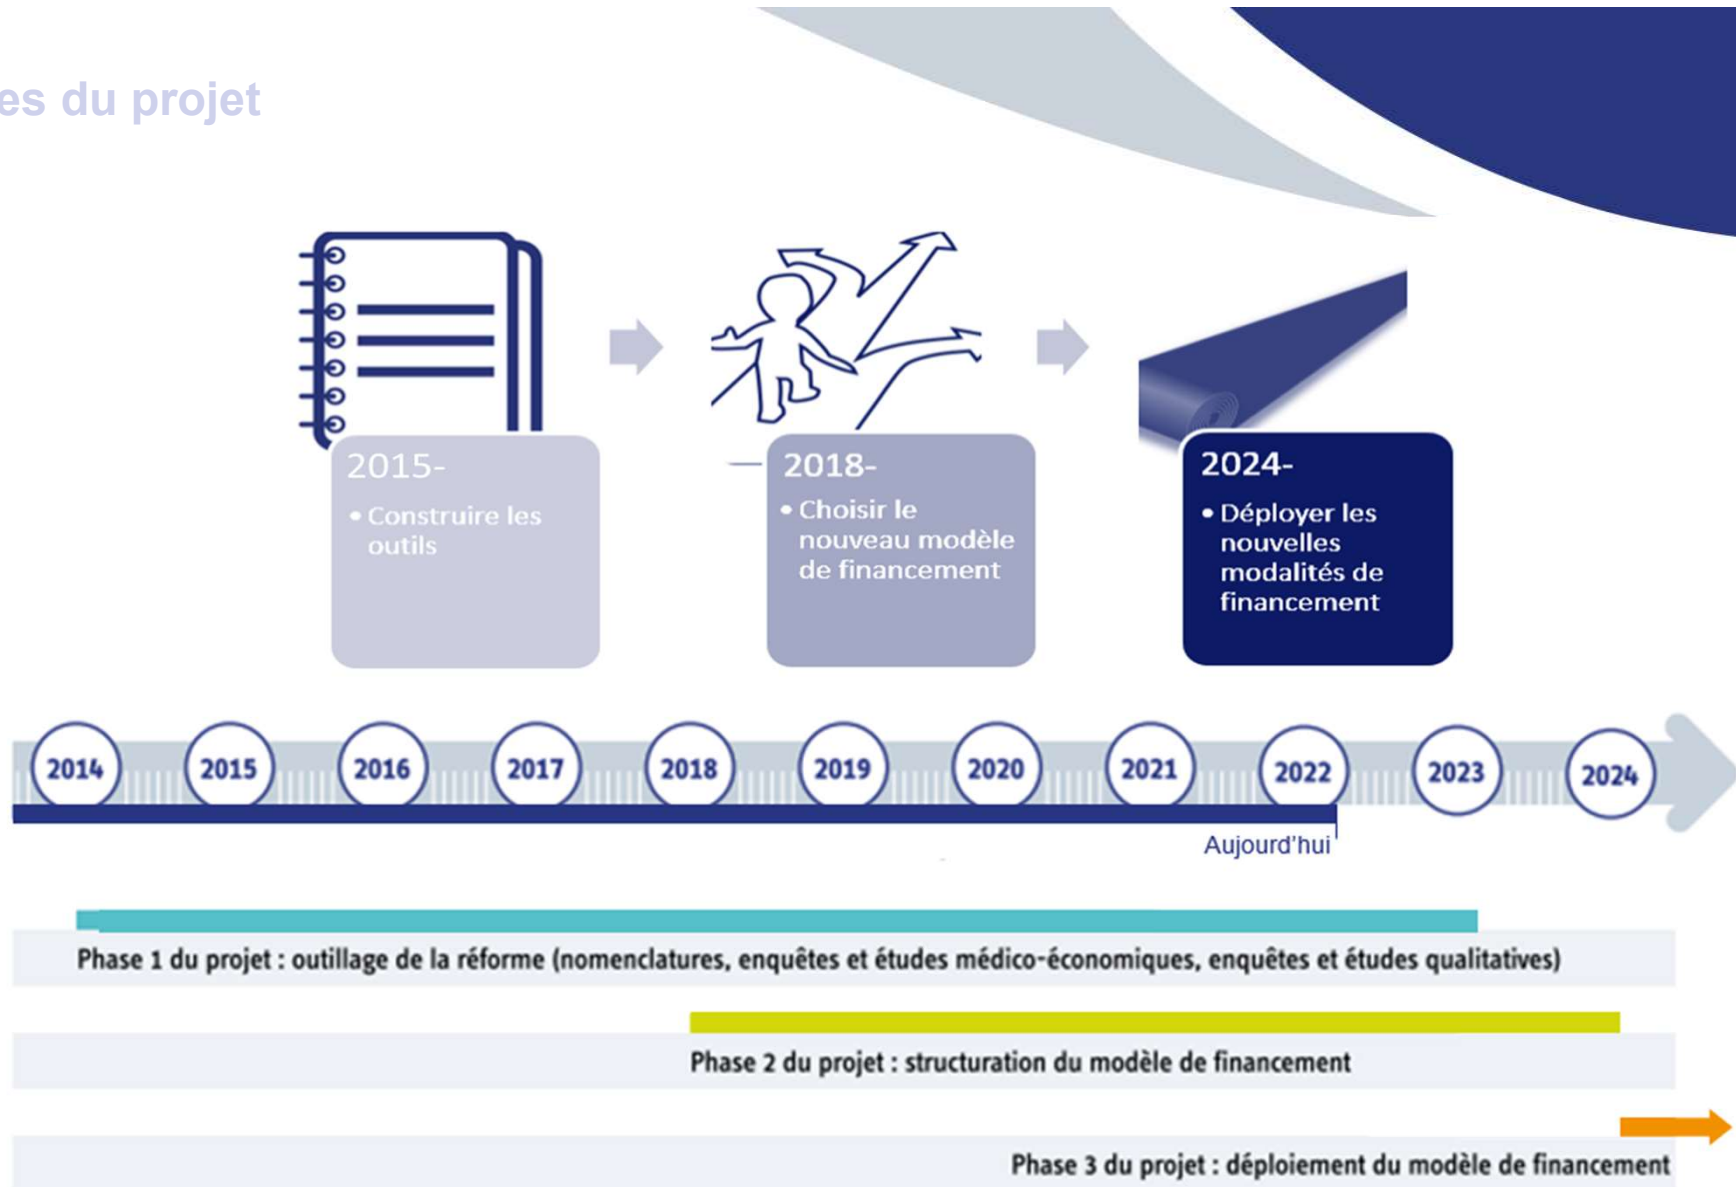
es du projet

2015-
• Construire les outils

2018-
• Choisir le nouveau modèle de financement

2024-
• Déployer les nouvelles modalités de financement

2014 2015 2016 2017 2018 2019 2020 2021 2022 2023 2024

Aujourd'hui

Phase 1 du projet : outillage de la réforme (nomenclatures, enquêtes et études médico-économiques, enquêtes et études qualitatives)

Phase 2 du projet : structuration du modèle de financement

Phase 3 du projet : déploiement du modèle de financement